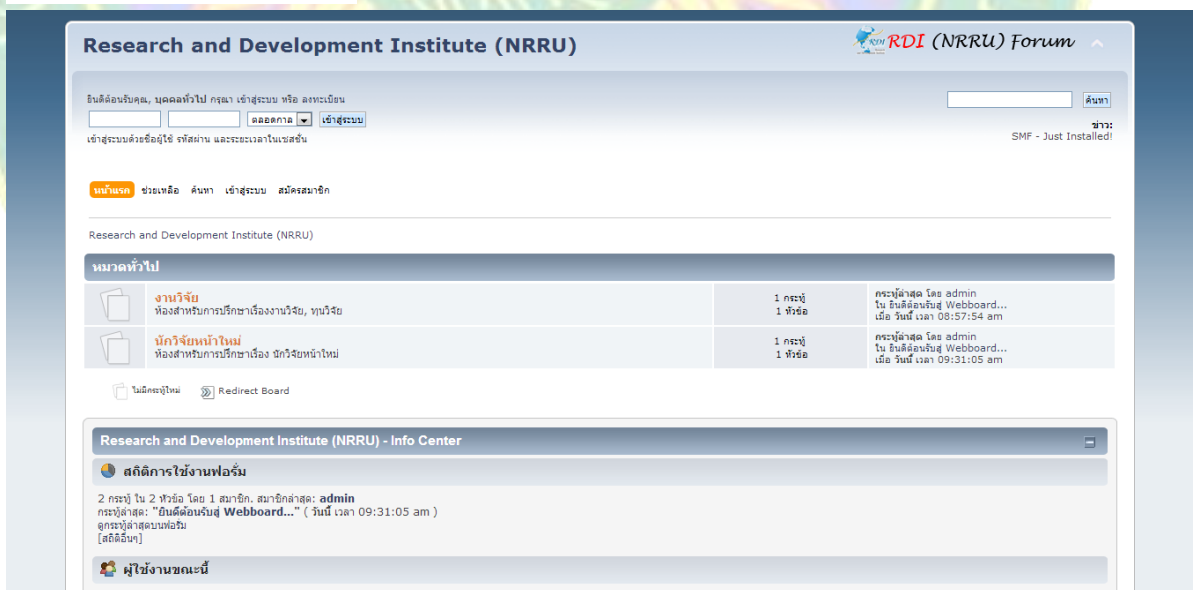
Research and Development Institute (NRRU)

RDI (NRRU) Forum

ยินดีต้อนรับคุณ, บุคคลทั่วไป กรุณา เข้าสู่ระบบ หรือ ลงทะเบียน

ตลอดกาล เข้าสู่ระบบ

เข้าสู่ระบบด้วยชื่อผู้ใช้ รหัสผ่าน และระยะเวลาในเซสชั่น

ค้นหา

ข่าว:
SMF - Just Installed!

หน้าแรก ช่วยเหลือ ค้นหา เข้าสู่ระบบ สมัครสมาชิก

Research and Development Institute (NRRU)

หมวดทั่วไป

| | | |
|---|---|---|
| งานวิจัย<br>ห้องสำหรับการปรึกษาเรื่องงานวิจัย, ทุนวิจัย | 1 กระทู้<br>1 หัวข้อ | กระทู้ล่าสุด โดย admin<br>ใน ยินดีต้อนรับสู่ Webboard...<br>เมื่อ วันนี้ เวลา 08:57:54 am |
| นักวิจัยหน้าใหม่<br>ห้องสำหรับการปรึกษาเรื่อง นักวิจัยหน้าใหม่ | 1 กระทู้<br>1 หัวข้อ | กระทู้ล่าสุด โดย admin<br>ใน ยินดีต้อนรับสู่ Webboard...<br>เมื่อ วันนี้ เวลา 09:31:05 am |

ไม่มีกระทู้ใหม่ Redirect Board

Research and Development Institute (NRRU) - Info Center

สถิติการใช้งานฟอรั่ม

2 กระทู้ ใน 2 หัวข้อ โดย 1 สมาชิก. สมาชิกล่าสุด: admin
กระทู้ล่าสุด: "ยินดีต้อนรับสู่ Webboard..." ( วันนี้ เวลา 09:31:05 am )
ดูกระทู้ล่าสุดบนฟอรั่ม
[สถิติอื่นๆ]

ผู้ใช้งานขณะนี้